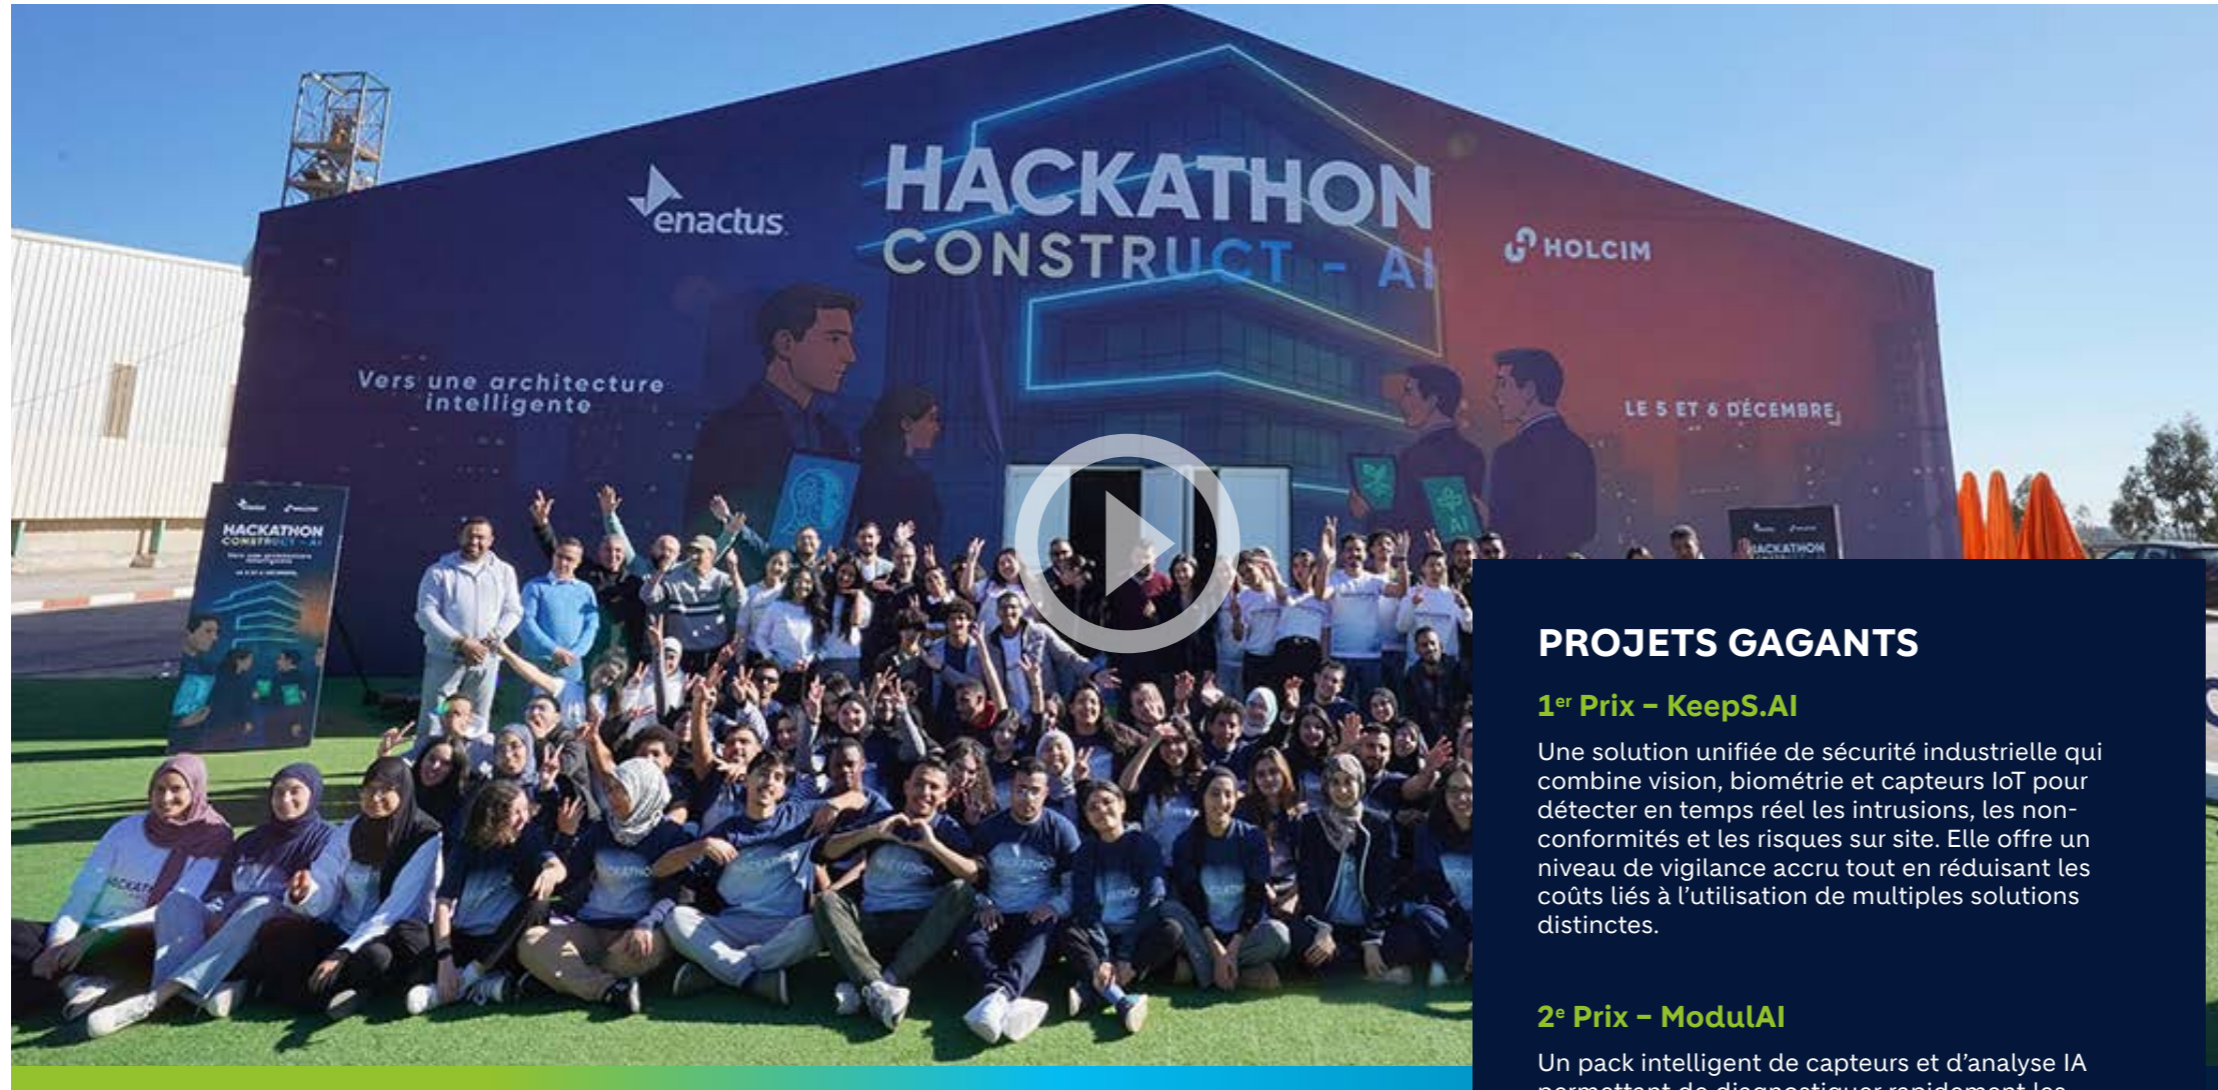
enactus

HACKATHON CONSTRUCT - AI

HOLCIM

Vers une architecture intelligente

LE 5 ET 6 DÉCEMBRE

HACKATHON CONSTRUCT - AI

HACKATHON

PROJETS GAGANTS

1$^{er}$ Prix – KeepS.AI

Une solution unifiée de sécurité industrielle qui combine vision, biométrie et capteurs IoT pour détecter en temps réel les intrusions, les non-conformités et les risques sur site. Elle offre un niveau de vigilance accru tout en réduisant les coûts liés à l'utilisation de multiples solutions distinctes.

2$^{e}$ Prix – ModulAI

Un pack intelligent de capteurs et d'analyse IA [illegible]